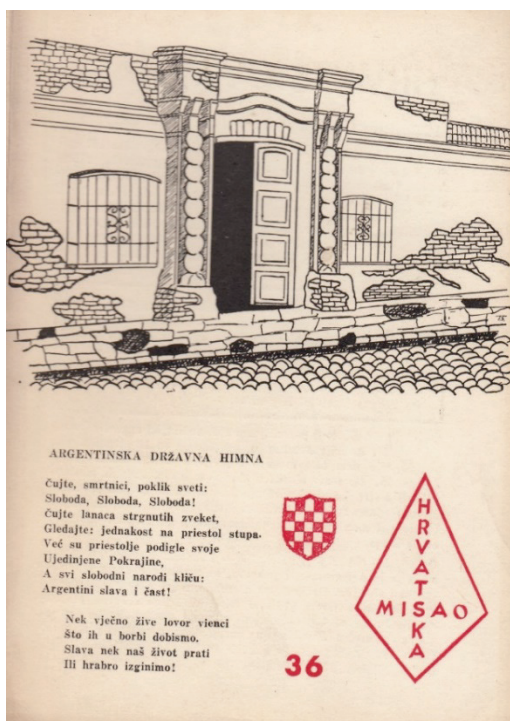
ARGENTINSKA DRŽAVNA HIMNA

Čujte, smrtnici, poklik sveti:
Sloboda, Sloboda, Sloboda!
Čujte lanaca strgnutih zveket,
Gledajte: jednakost na priestol stupa.
Već su priestolje podigle svoje
Ujedinjene Pokrajine,
A svi slobodni narodi kliču:
Argentini slava i čast!

Nek vječno žive lovor vienci
Što ih u borbi dobismo.
Slava nek naš život prati
Ili hrabro izginimo!

HRVATSKA MISAO

36